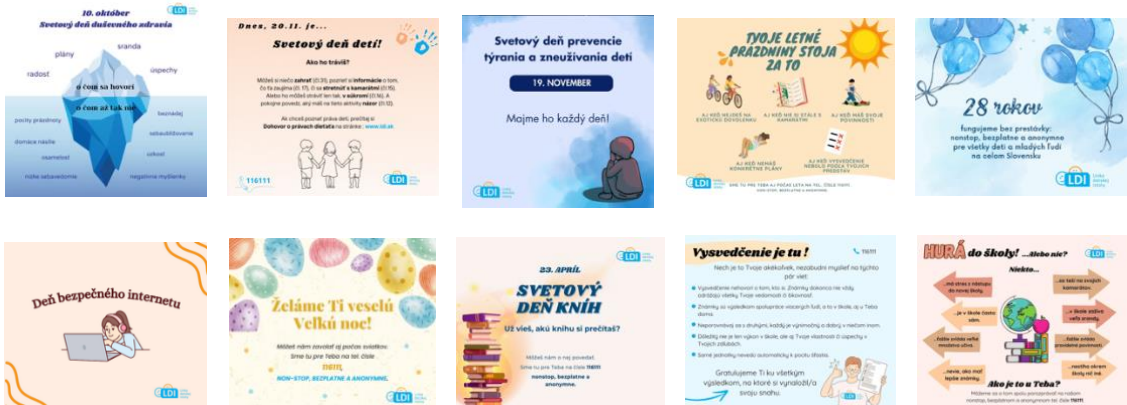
10. október
Svetový deň duševného zdravia

plány
sranda
radosť
úspechy
o čom sa hovorí
o čom až tak nie
pocity prázdnoty
beznádej
domáce násilie
sebaubližovanie
osamelosť
odkoľ
nízke sebavedomie
negatívne myšlienky

LDI

Dnes, 20.11. je...
Svetový deň detí!
Ako ho trávis?
Môžeš si niečo zahrať, poznať si informácie o tom, čo ťa zaujíma, či sa stretnúť s kamarátmi. Alebo ho môžeš stráviť len tak, v súkromí. A pokojne povedz, aký máš na tom svoj názor.
Ak chceš poznať práva detí, prečítaj si Dohovor o právach dieťaťa na stránke: www.ldi.sk
116111
LDI

Svetový deň prevencie týrania a zneužívania detí
19. NOVEMBER
Majme ho každý deň!
LDI

TVOJE LETNÉ PRÁZDNINY STOJA ZA TO
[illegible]
SME TU PRE TEBA AJ POČAS LETA NA TEL. ČÍSLE 116111
LDI

28 rokov
fungujeme bez prestávky: nonstop, bezplatne a anonymne pre všetky deti a mladých ľudí na celom Slovensku
LDI

Deň bezpečného internetu

Želáme Ti veselú Veľkú noc!
Môžeš nám zavolať aj počas sviatkov. Sme tu pre Teba na tel. čísle 116111, NON-STOP, BEZPLATNE a ANONYMNE.
LDI

23. APRÍL
SVETOVÝ DEŇ KNÍH
Už vieš, akú knihu si prečítaš?
Môžeš nám o nej povedať. Sme tu pre Teba na čísle 116111 nonstop, bezplatne a anonymne.
LDI

Vysvedčenie je tu !
116111
Nech je to Tvoje akékoľvek, nezabudni myslieť na týchto pár viet:
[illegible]
Gratulujeme Ti ku všetkým výsledkom, na ktoré si vynaložil/a svoju snahu.
LDI

HURÁ do školy! ...Alebo nie?
Niekto...
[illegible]
Ako je to u Teba?
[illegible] 116111